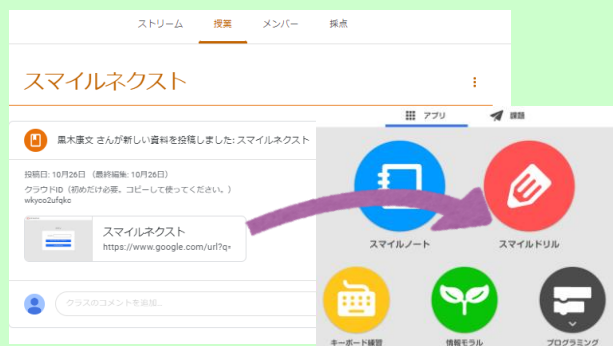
ストリーム 授業 メンバー 採点

スマイルネクスト

黒木康文 さんが新しい資料を投稿しました: スマイルネクスト

投稿日: 10月26日 (最終編集: 10月26日)
クラウドID（初めだけ必要。コピーして使ってください。）
wkyco2ufqkc

スマイルネクスト
https://www.google.com/url?q=

クラスのコメントを追加...

アプリ 課題

スマイルノート
スマイルドリル
キーボード練習
情報モラル
プログラミング